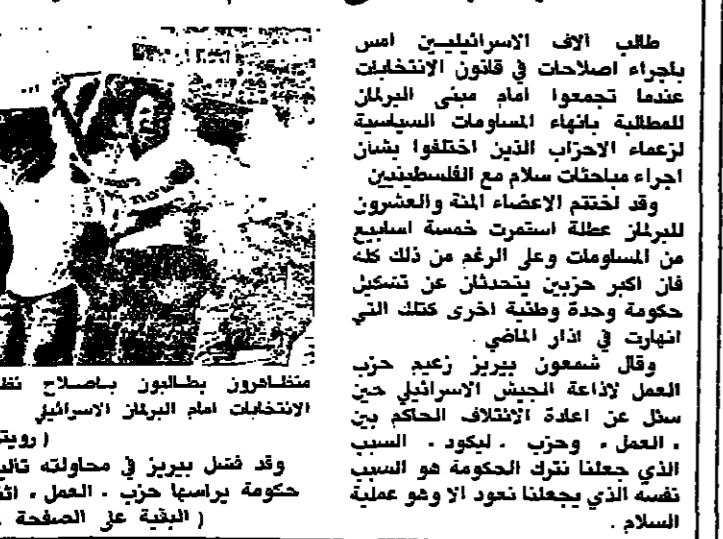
طالب الاف الاسرائيليين امس باجراء اصلاحات في قانون الانتخابات عندما تجمعوا امام مبنى البرلمان للمطالبة بانهاء المساومات السياسية لزعماء الاحزاب الذين اختلفوا بشأن اجراء مباحثات سلام مع الفلسطينيين

وقد لختتم الاعضاء المئة والعشرون للبرلمان عطلة استمرت خمسة اسابيع من المساومات وعلى الرغم من ذلك كله فان اكبر حزبين يتحدثان عن تشكيل حكومة وحدة وطنية اخرى كتلك التي انهارت في اذار الماضي .

وقال شمعون بيريز زعيم حزب العمل لاذاعة الجيش الاسرائيلي حين سئل عن اعادة الائتلاف الحاكم بين - العمل - وحزب - ليكود - السبب الذي جعلنا نترك الحكومة هو السبب نفسه الذي يجعلنا نعود الا وهو عملية السلام .

متظاهرون يطالبون باصلاح نظ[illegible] الانتخابات امام البرلمان الاسرائيلي

( رويتر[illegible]

وقد فشل بيريز في محاولته تاليف حكومة براسها حزب - العمل - اث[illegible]

( البقية على الصفحة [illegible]